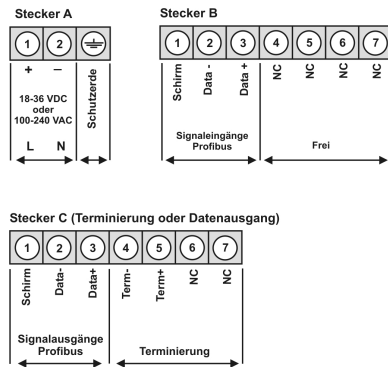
Stecker A

1 2 ⏚

+ −

18-36 VDC
oder
100-240 VAC

L N

Schutzerde

Stecker B

1 2 3 4 5 6 7

Schirm
Data -
Data +
NC
NC
NC
NC

Signaleingänge
Profibus

Frei

Stecker C (Terminierung oder Datenausgang)

1 2 3 4 5 6 7

Schirm
Data-
Data+
Term-
Term+
NC
NC

Signalausgänge
Profibus

Terminierung